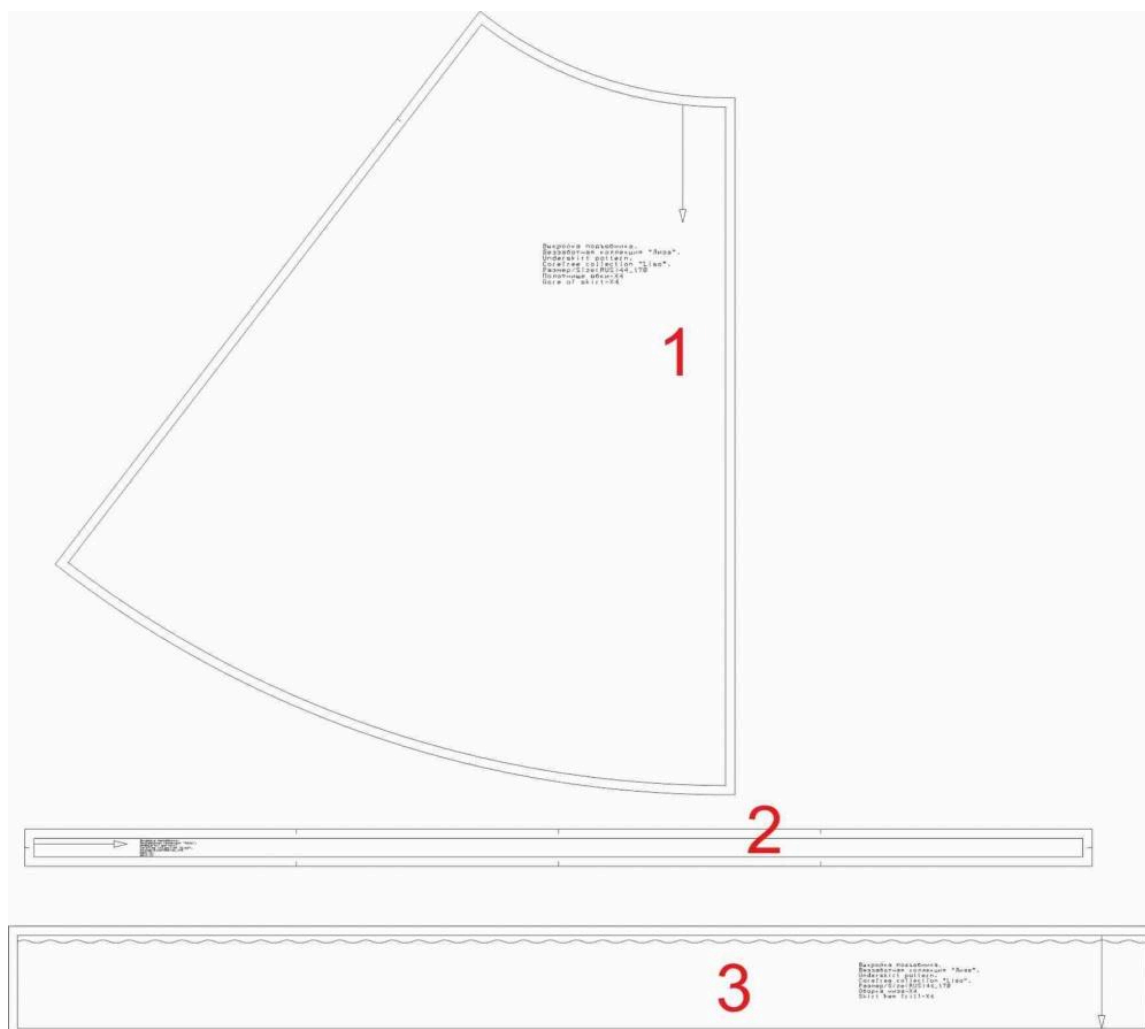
Выкройка подъюбника.
Разработчик коллекции "Лиза".
Underskirt pattern.
Coreltree collection "Lisa".
Размер/Size:RUS-44,170
Полотнище юбки-Х4
Gore of skirt-X4

1

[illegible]

2

Выкройка подъюбника.
Разработчик коллекции "Лиза".
Underskirt pattern.
Coreltree collection "Lisa".
Размер/Size:RUS-44,170
Оборка низа-Х4
Skirt hem frill-X4

3